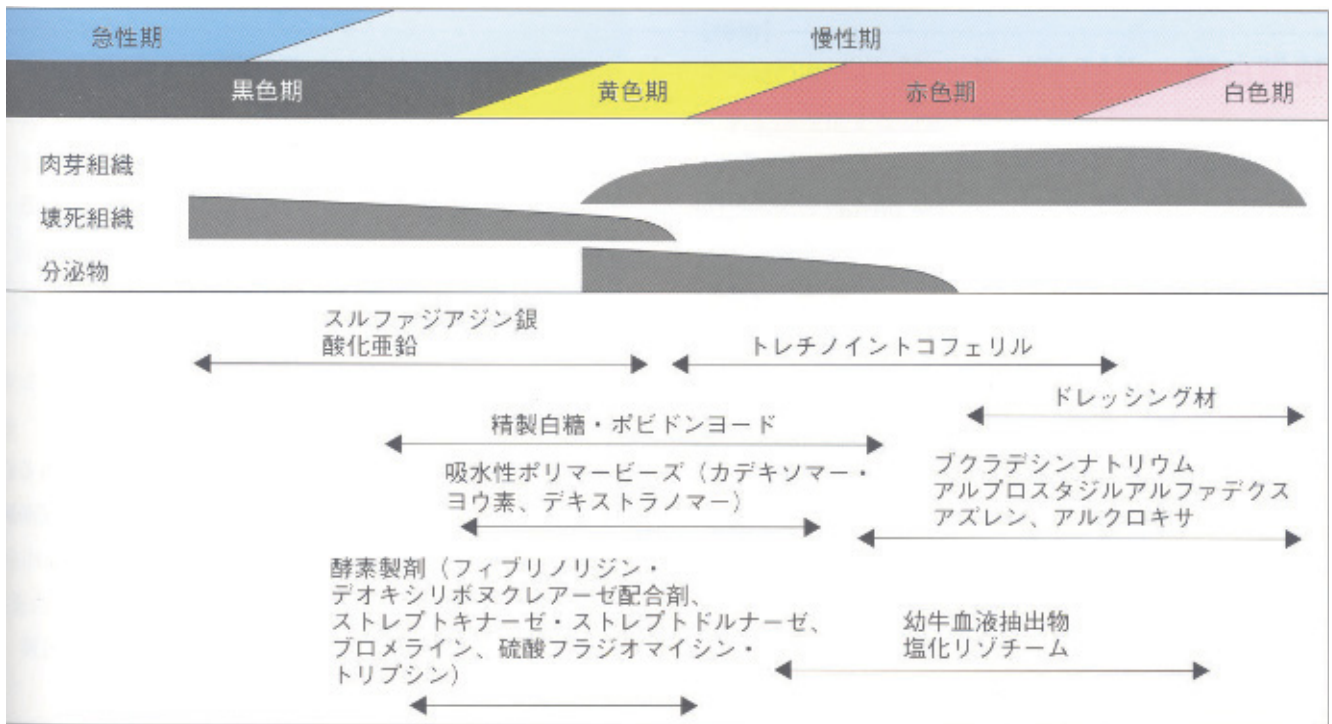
急性期
慢性期
黒色期
黄色期
赤色期
白色期
肉芽組織
壊死組織
分泌物
スルファジアジン銀
酸化亜鉛
トレチノイントコフェリル
ドレッシング材
精製白糖・ポビドンヨード
吸水性ポリマービーズ（カデキソマー・ヨウ素、デキストラノマー）
ブクラデシンナトリウム
アルプロスタジルアルファデクス
アズレン、アルクロキサ
酵素製剤（フィブリノリジン・デオキシリボヌクレアーゼ配合剤、ストレプトキナーゼ・ストレプトドルナーゼ、ブロメライン、硫酸フラジオマイシン・トリプシン）
幼牛血液抽出物
塩化リゾチーム